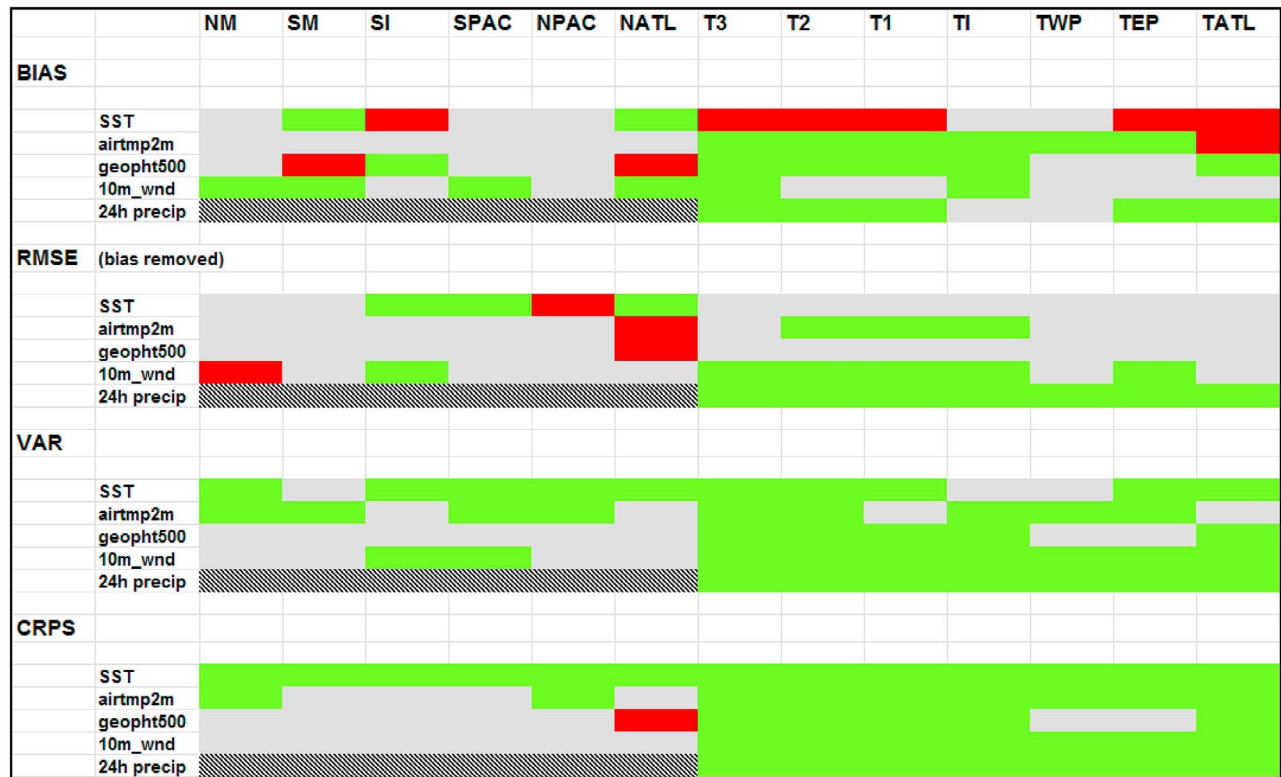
| | | NM | SM | SI | SPAC | NPAC | NATL | T3 | T2 | T1 | TI | TWP | TEP | TATL |
|---|---|---|---|---|---|---|---|---|---|---|---|---|---|---|
| BIAS | | | | | | | | | | | | | | |
| | SST | | | | | | | | | | | | | |
| | airtmp2m | | | | | | | | | | | | | |
| | geopht500 | | | | | | | | | | | | | |
| | 10m_wnd | | | | | | | | | | | | | |
| | 24h precip | | | | | | | | | | | | | |
| RMSE | (bias removed) | | | | | | | | | | | | | |
| | SST | | | | | | | | | | | | | |
| | airtmp2m | | | | | | | | | | | | | |
| | geopht500 | | | | | | | | | | | | | |
| | 10m_wnd | | | | | | | | | | | | | |
| | 24h precip | | | | | | | | | | | | | |
| VAR | | | | | | | | | | | | | | |
| | SST | | | | | | | | | | | | | |
| | airtmp2m | | | | | | | | | | | | | |
| | geopht500 | | | | | | | | | | | | | |
| | 10m_wnd | | | | | | | | | | | | | |
| | 24h precip | | | | | | | | | | | | | |
| CRPS | | | | | | | | | | | | | | |
| | SST | | | | | | | | | | | | | |
| | airtmp2m | | | | | | | | | | | | | |
| | geopht500 | | | | | | | | | | | | | |
| | 10m_wnd | | | | | | | | | | | | | |
| | 24h precip | | | | | | | | | | | | | |